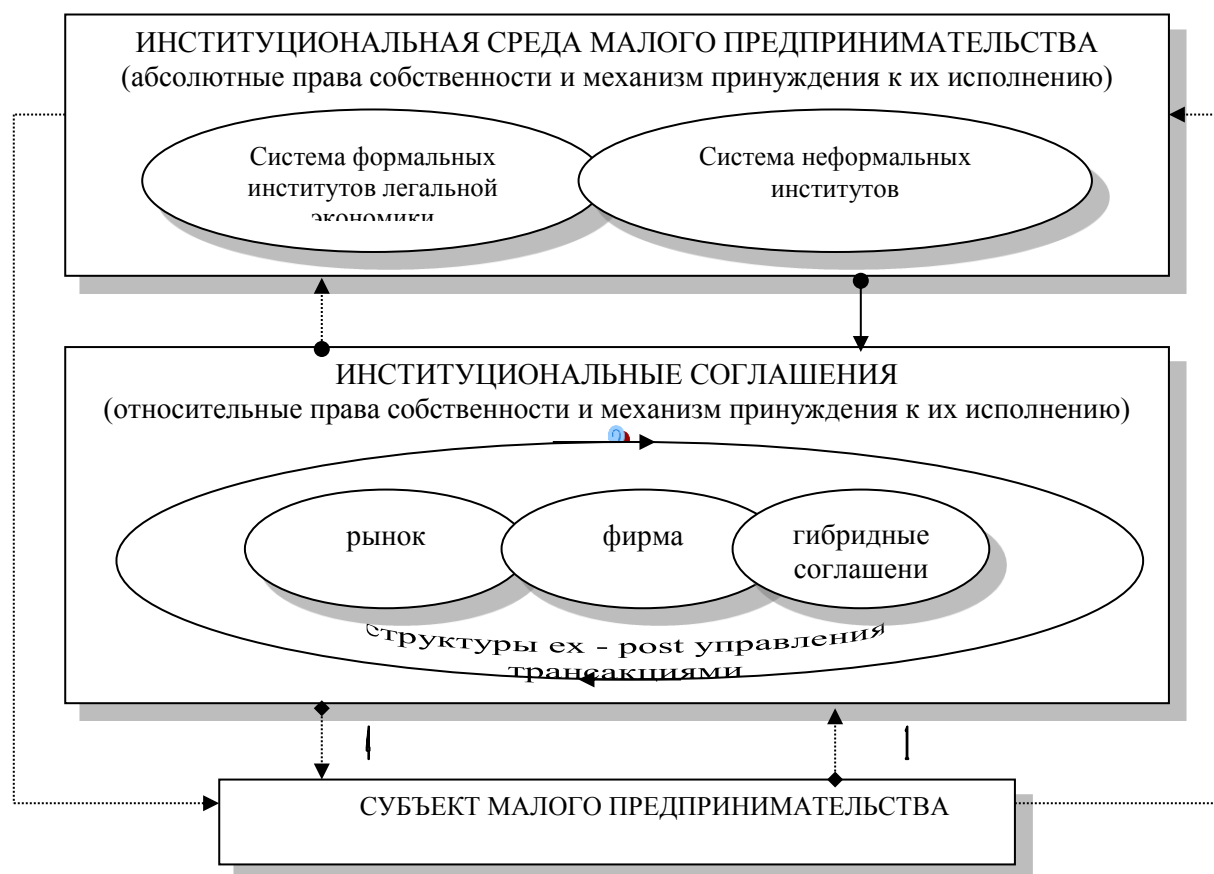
ИНСТИТУЦИОНАЛЬНАЯ СРЕДА МАЛОГО ПРЕДПРИНИМАТЕЛЬСТВА
(абсолютные права собственности и механизм принуждения к их исполнению)

Система формальных институтов легальной экономики

Система неформальных институтов

ИНСТИТУЦИОНАЛЬНЫЕ СОГЛАШЕНИЯ
(относительные права собственности и механизм принуждения к их исполнению)

рынок

фирма

гибридные соглашени

структуры ex - post управления трансакциями

СУБЪЕКТ МАЛОГО ПРЕДПРИНИМАТЕЛЬСТВА